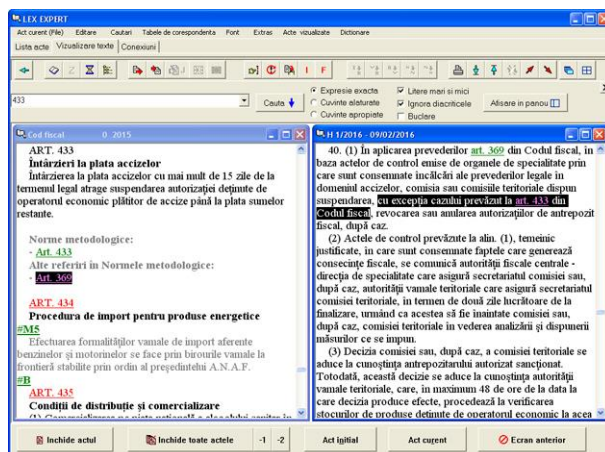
LEX EXPERT

Act curent (File) Editare Cautari Tabele de corespondenta Font Extras Acte vizualizate Dictionare

Lista acte Vizualizare texte Conexiuni

433

Cauta

Expresie exacta
Cuvinte alaturate
Cuvinte apropiate

Litere mari si mici
Ignora diacriticele
Buclare

Afisare in panou

Cod fiscal 0 2015

ART. 433
Întârzieri la plata accizelor
Întârzierea la plata accizelor cu mai mult de 15 zile de la termenul legal atrage suspendarea autorizației deținute de operatorul economic plătitor de accize până la plata sumelor restante.

Norme metodologice:
- Art. 433
Alte referiri în Normele metodologice:
- Art. 369

ART. 434
Procedura de import pentru produse energetice
#M5
Efectuarea formalităților vamale de import aferente benzinelor și motorinelor se face prin birourile vamale la frontieră stabilite prin ordin al președintelui A.N.A.F.
#B
ART. 435
Condiții de distribuție și comercializare
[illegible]

H 1/2016 - 09/02/2016

40. (1) În aplicarea prevederilor art. 369 din Codul fiscal, în baza actelor de control emise de organele de specialitate prin care sunt consemnate încălcări ale prevederilor legale în domeniul accizelor, comisia sau comisiile teritoriale dispun suspendarea, cu excepția cazului prevăzut la art. 433 din Codul fiscal, revocarea sau anularea autorizațiilor de antrepozit fiscal, după caz.
(2) Actele de control prevăzute la alin. (1), temeinic justificate, în care sunt consemnate faptele care generează consecințe fiscale, se comunică autorității fiscale centrale - direcția de specialitate care asigură secretariatul comisiei sau, după caz, autorității vamale teritoriale care asigură secretariatul comisiei teritoriale, în termen de două zile lucrătoare de la finalizare, urmând ca acestea să fie înaintate comisiei sau, după caz, comisiei teritoriale în vederea analizării și dispunerii măsurilor ce se impun.
(3) Decizia comisiei sau, după caz, a comisiei teritoriale se aduce la cunoștința antrepozitarului autorizat sancționat. Totodată, această decizie se aduce la cunoștința autorității vamale teritoriale, care, în maximum 48 de ore de la data la care decizia produce efecte, procedează la verificarea stocurilor de produse deținute de operatorul economic la acea

Inchide actul | Inchide toate actele | -1 | -2 | Act initial | Act curent | Ecran anterior